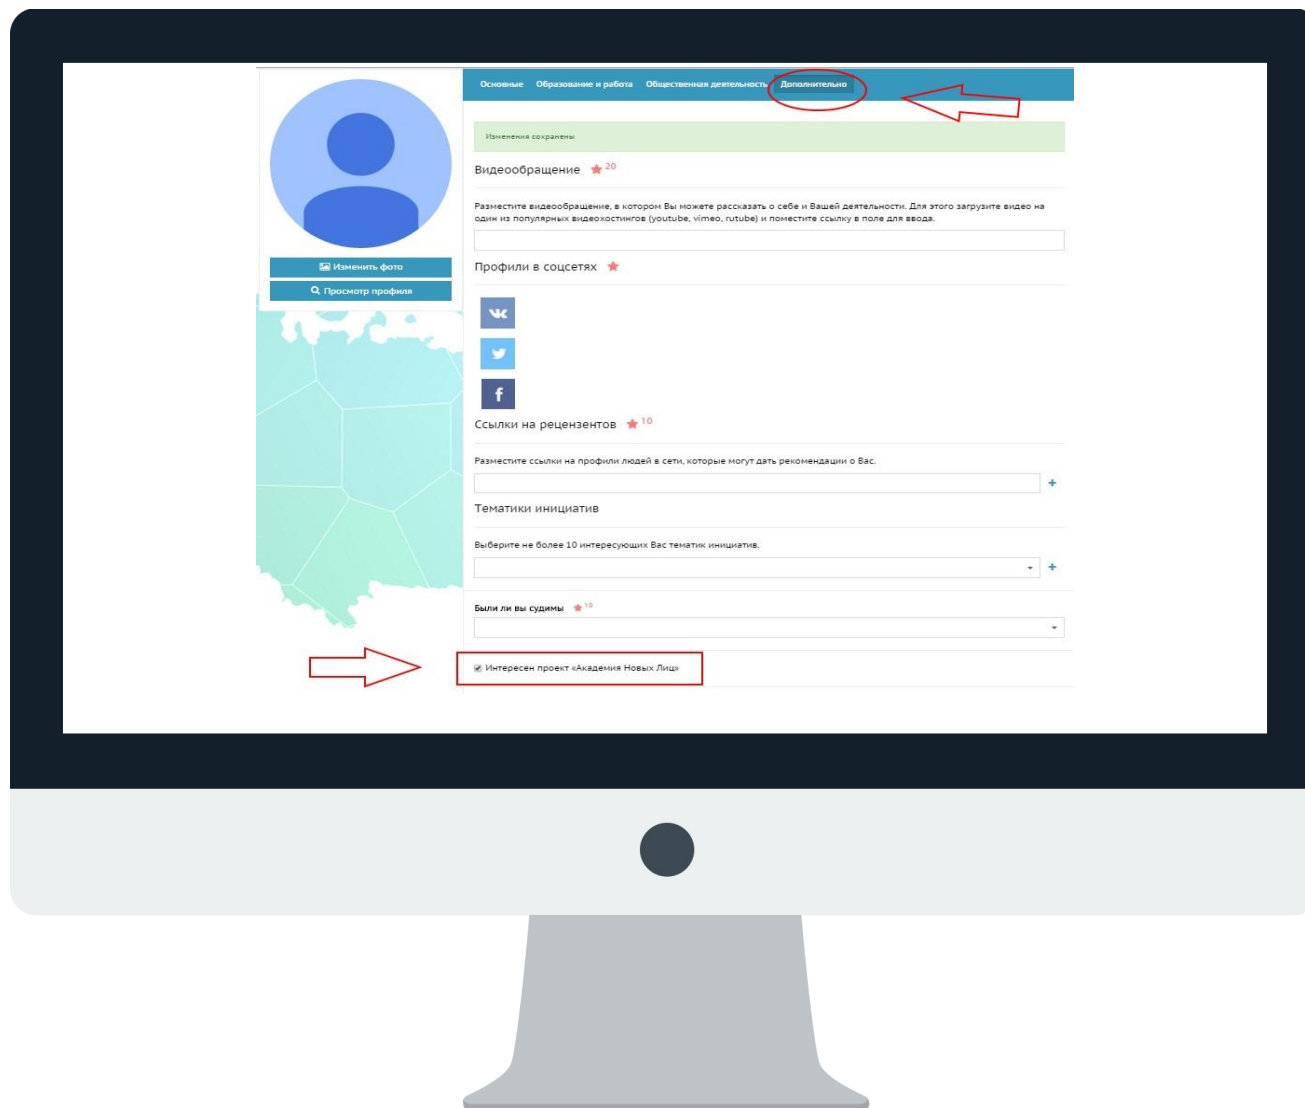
Основные Образование и работа Общественная деятельность Дополнительно

Изменить фото

Просмотр профиля

Изменения сохранены

Видеообращение 20

Разместите видеообращение, в котором Вы можете рассказать о себе и Вашей деятельности. Для этого загрузите видео на один из популярных видеохостингов (youtube, vimeo, rutube) и поместите ссылку в поле для ввода.

Профили в соцсетях

Ссылки на рецензентов 10

Разместите ссылки на профили людей в сети, которые могут дать рекомендации о Вас.

+

Тематики инициатив

Выберите не более 10 интересующих Вас тематик инициатив.

+

Были ли вы судимы 10

Интересен проект «Академия Новых Лиц»